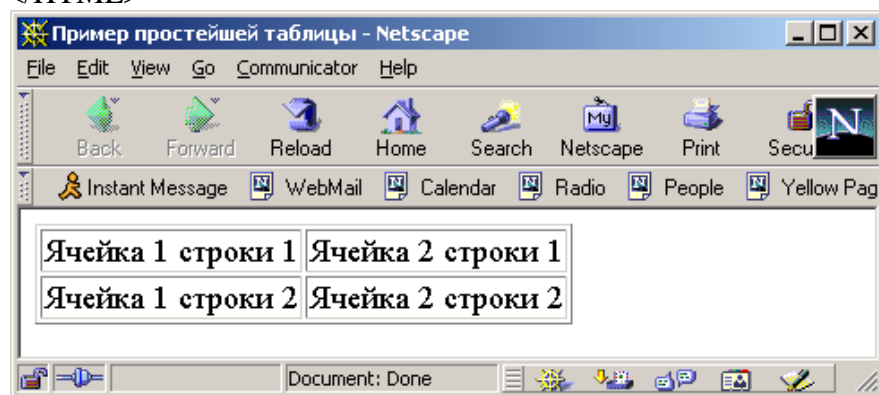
Пример простейшей таблицы - Netscape

File Edit View Go Communicator Help

Back Forward Reload Home Search Netscape Print Secu

Instant Message WebMail Calendar Radio People Yellow Pag

| Ячейка 1 строки 1 | Ячейка 2 строки 1 |
|---|---|
| Ячейка 1 строки 2 | Ячейка 2 строки 2 |

Document: Done